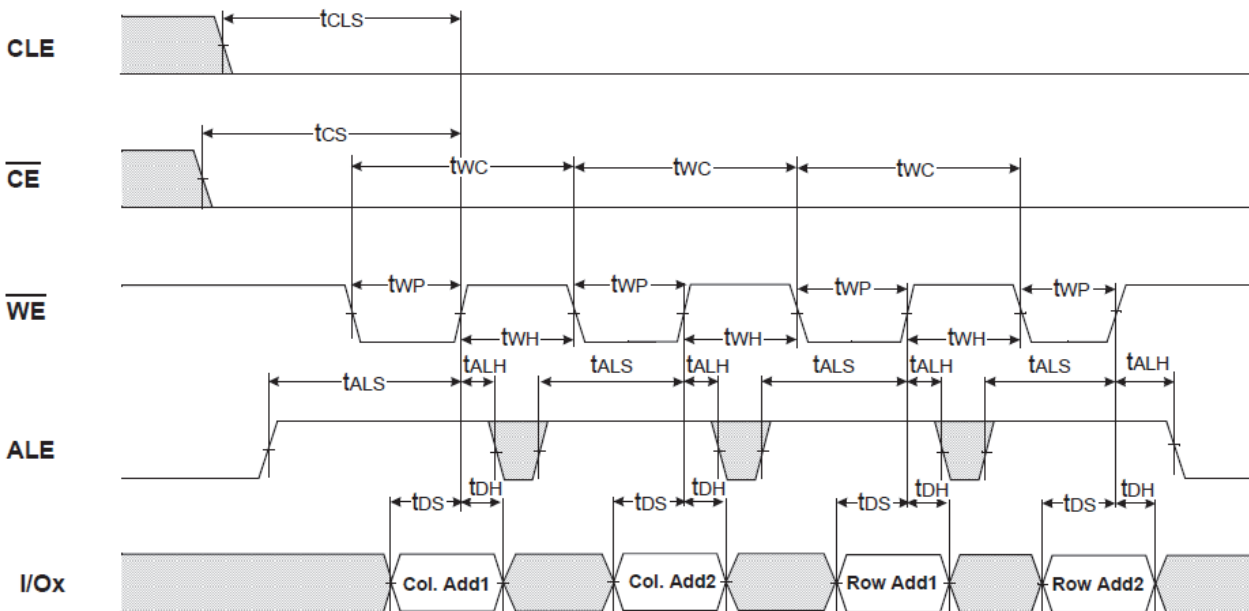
CLE

$\overline{CE}$

$\overline{WE}$

ALE

I/Ox

$t_{CLS}$

$t_{CS}$

$t_{WC}$ $t_{WC}$ $t_{WC}$

$t_{WP}$ $t_{WP}$ $t_{WP}$ $t_{WP}$

$t_{WH}$ $t_{WH}$ $t_{WH}$

$t_{ALS}$ $t_{ALH}$ $t_{ALS}$ $t_{ALH}$ $t_{ALS}$ $t_{ALH}$ $t_{ALS}$ $t_{ALH}$

$t_{DS}$ $t_{DH}$ $t_{DS}$ $t_{DH}$ $t_{DS}$ $t_{DH}$ $t_{DS}$ $t_{DH}$

Col. Add1 Col. Add2 Row Add1 Row Add2